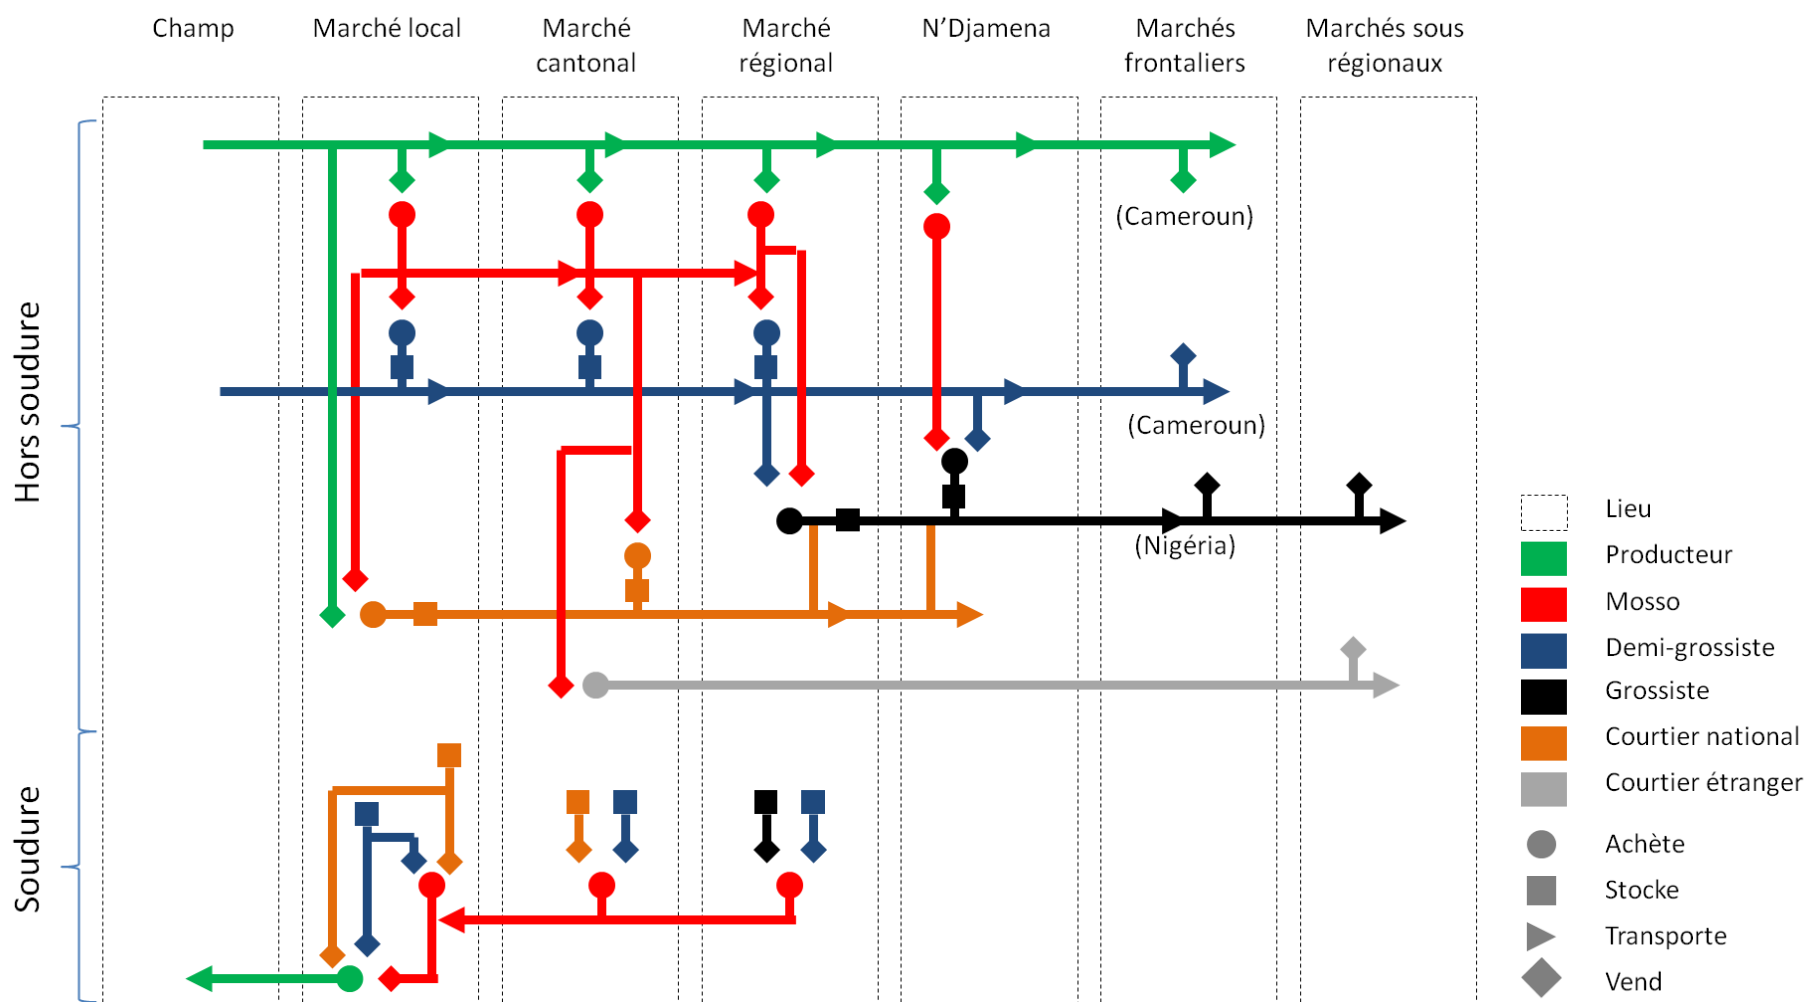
Champ

Marché local

Marché cantonal

Marché régional

N'Djamena

Marchés frontaliers

Marchés sous régionaux

Hors soudure

Soudure

(Cameroun)

(Cameroun)

(Nigéria)

Lieu

Producteur

Mosso

Demi-grossiste

Grossiste

Courtier national

Courtier étranger

Achète

Stocke

Transporte

Vend